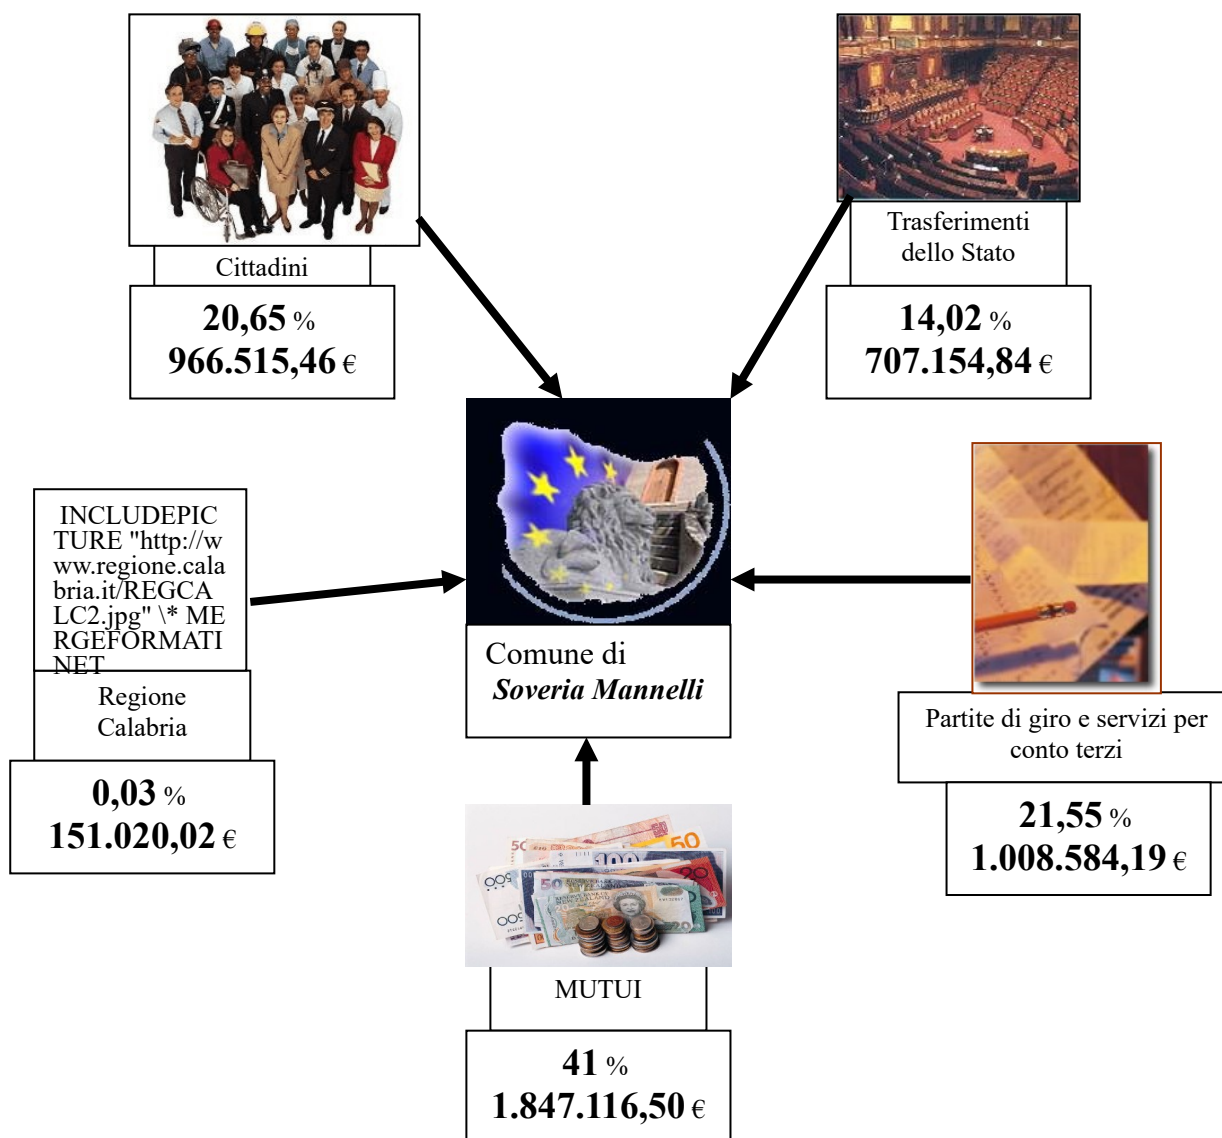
Cittadini

**20,65** %
**966.515,46** €

Trasferimenti dello Stato

**14,02** %
**707.154,84** €

INCLUDEPICTURE "http://www.regione.calabria.it/REGCALC2.jpg" \* MERGEFORMATINET

Regione Calabria

**0,03** %
**151.020,02** €

Comune di
***Soveria Mannelli***

Partite di giro e servizi per conto terzi

**21,55** %
**1.008.584,19** €

MUTUI

**41** %
**1.847.116,50** €